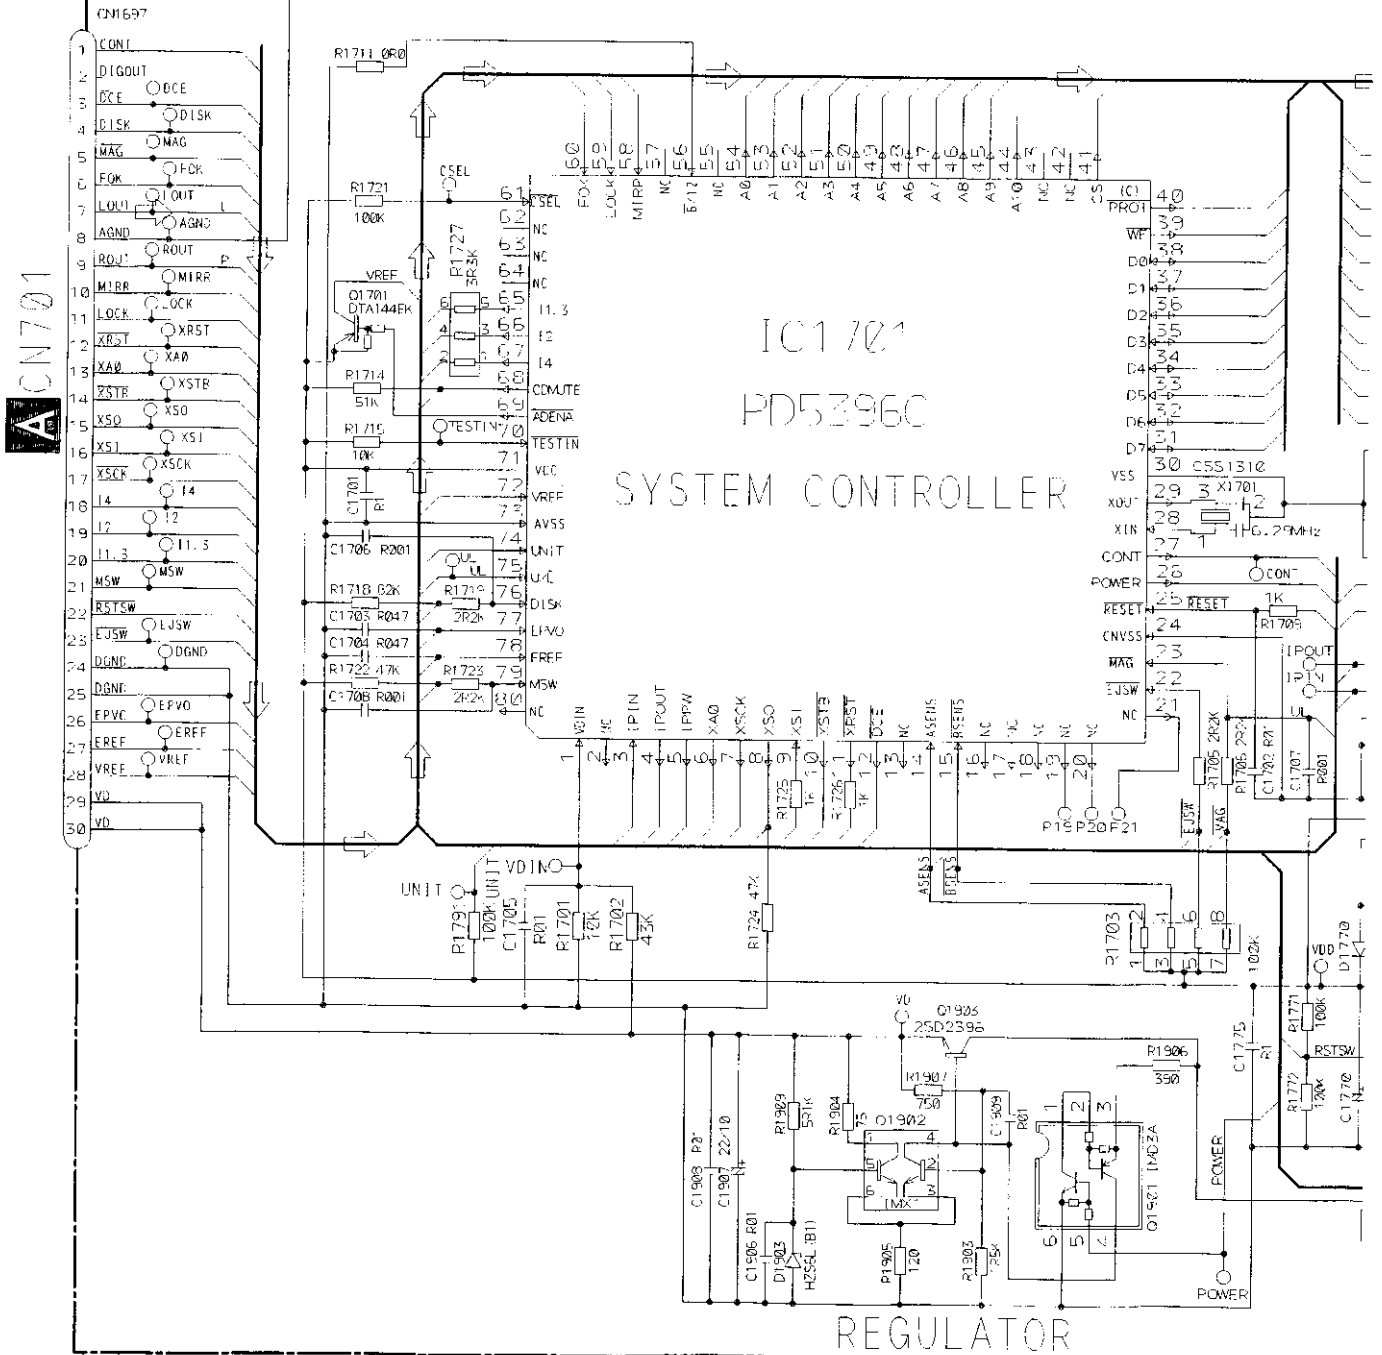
CN1697

CN701

1 CONT
2 DIGOUT
3 DCE DCE
4 DISK DISK
5 MAG MAG
6 FOK FOK
7 LOUT LOUT AGND L
8 AGND
9 ROUT ROUT R
10 MIRR MIRR
11 LOCK LOCK
12 XRST XRST
13 XA0 XA0
14 XSTB XSTB
15 XSO XSO
16 XSI XSI
17 XSCK XSCK
18 I4 I4
19 I2 I2
20 I1.3 I1.3
21 MSW MSW
22 RSTSW
23 EJSW EJSW
24 DGND DGND
25 DGND
26 EPVC EPVO
27 EREF EREF
28 VREF VREF
29 VD
30 VD

R1711 0R0
R1721 100K
CSEL
R1727 3R3K
VREF
Q1701 DTA144EK
R1714 51K
R1715 10K
TESTIN
C1701 R1
C1706 R001
UL
R1718 82K
R1719 2R2K
C1703 R047
C1704 R047
R1722 47K
R1723 2R2K
C1708 R001

IC1701
PD5396C
SYSTEM CONTROLLER

60 FOK
59 LOCK
58 MIRR
57 NC
56 E/12
55 NC
54 A0
53 A1
52 A2
51 A3
50 A4
49 A5
48 A6
47 A7
46 A8
45 A9
44 A10
43 NC
42 NC
41 CS
40 (C) PROT
39 WE
38 D0
37 D1
36 D2
35 D3
34 D4
33 D5
32 D6
31 D7
30 VSS
29 XOUT
28 XIN
27 CONT
26 POWER
25 RESET
24 CNVSS
23 MAG
22 EJSW
21 NC

61 CSEL
62 NC
63 NC
64 NC
65 I1.3
66 I2
67 I4
68 CDMUTE
69 ADENA
70 TESTIN
71 VCC
72 VREF
73 AVSS
74 UNIT
75 U/C
76 DISK
77 EPVO
78 EREF
79 MSW
80 NC

1 VDIN
2 NC
3 IPIN
4 IPOUT
5 IPPW
6 XA0
7 XSCK
8 XSO
9 XSI
10 XSTB
11 XRST
12 DCE
13 NC
14 ASENS
15 BSENS
16 NC
17 NC
18 NC
19 NC
20 NC

CSS1310
X1701
3 2 1
6.29MHz
CONT
RESET
1K
R1709
IPOUT
IPIN
UL
R1705 2R2K
R1706 2R2K
C1702 R01
C1707 R001
P19 P20 P21
EJSW
MAG
R1725 1K
R1726 1K

UNIT
VDIN
R1791 100K
C1705 R01
R1701 12K
R1702 43K
R1724 47K
ASENS
BSENS
R1703 100K
2 4 6 8
1 3 5 7
VDD
D1770
R1771 100K
RSTSW
R1772 100K
C1770
C1775 R1

VD
Q1906
2SD2396
R1906 350
R1907 750
C1909 R01
R1909 591K
R1904 75
Q1902
IMX1
Q1901 IMD3A
1 2 3
6 5 4
C1908 R0
C1907 22/10
C1906 R01
D1903 HZ5CL(B1)
R1905 120
R1903 25K
POWER
POWER

REGULATOR